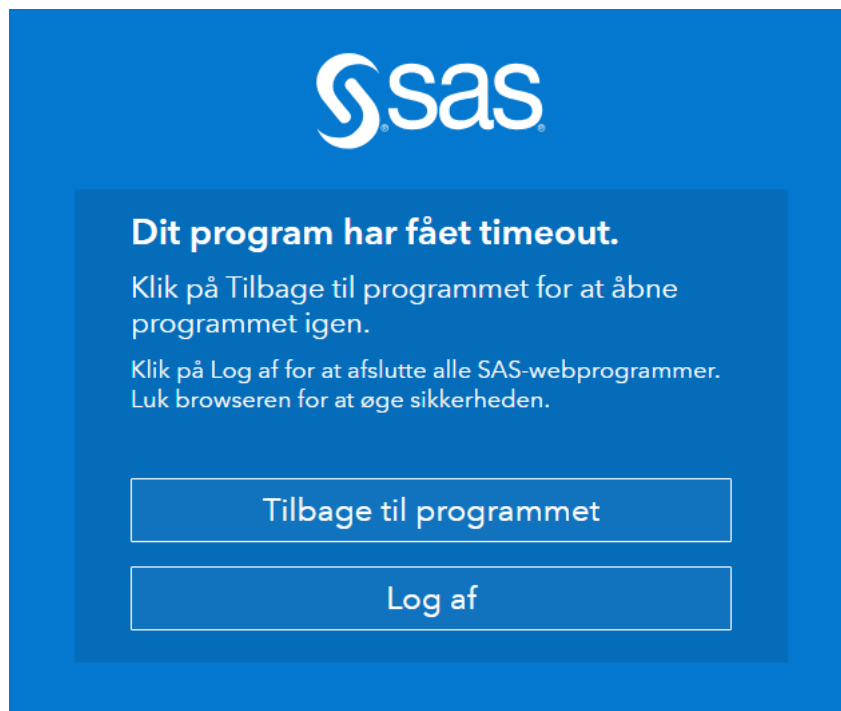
SAS.

Dit program har fået timeout.

Klik på Tilbage til programmet for at åbne programmet igen.

Klik på Log af for at afslutte alle SAS-webprogrammer. Luk browseren for at øge sikkerheden.

Tilbage til programmet

Log af